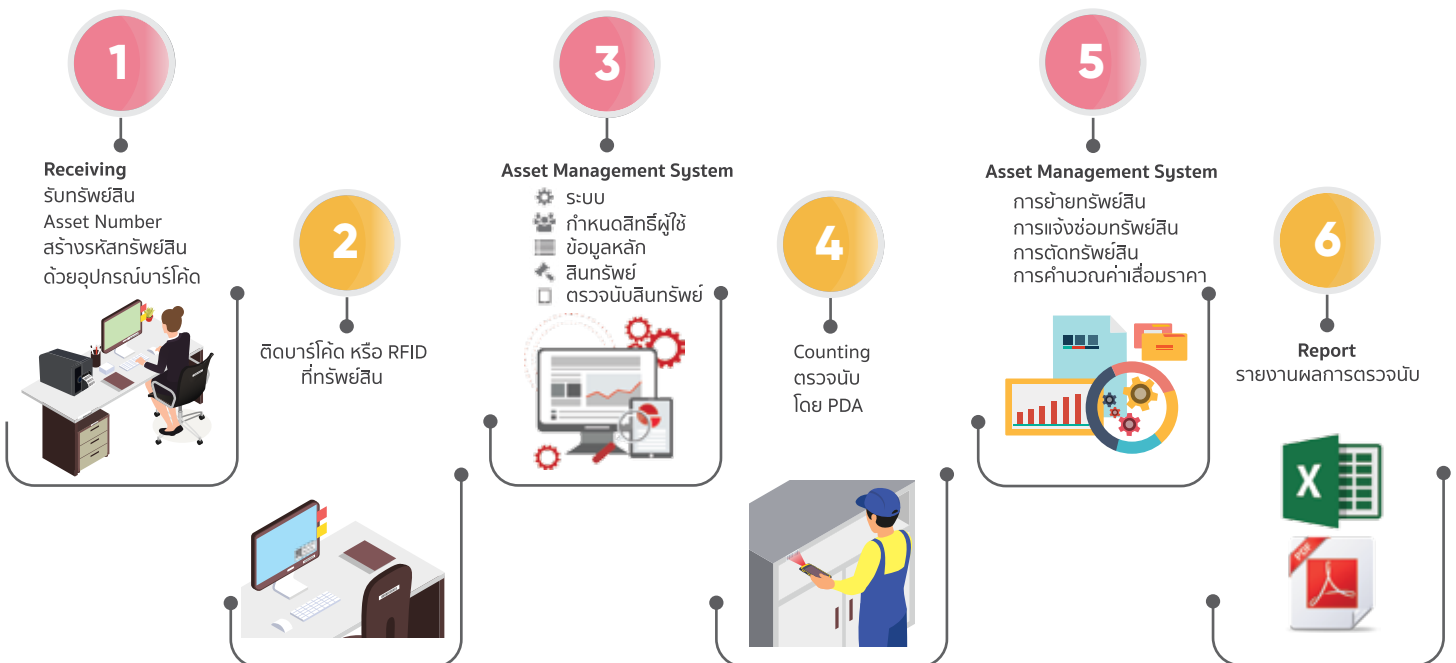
1

Receiving
รับทรัพย์สิน
Asset Number
สร้างรหัสทรัพย์สิน
ด้วยอุปกรณ์บาร์โค้ด

2

ติดบาร์โค้ด หรือ RFID
ที่ทรัพย์สิน

3

Asset Management System
ระบบ
กำหนดสิทธิ์ผู้ใช้
ข้อมูลหลัก
สินทรัพย์
ตรวจนับสินทรัพย์

4

Counting
ตรวจนับ
โดย PDA

5

Asset Management System
การย้ายทรัพย์สิน
การแจ้งซ่อมทรัพย์สิน
การตัดทรัพย์สิน
การคำนวณค่าเสื่อมราคา

6

Report
รายงานผลการตรวจนับ

X

PDF